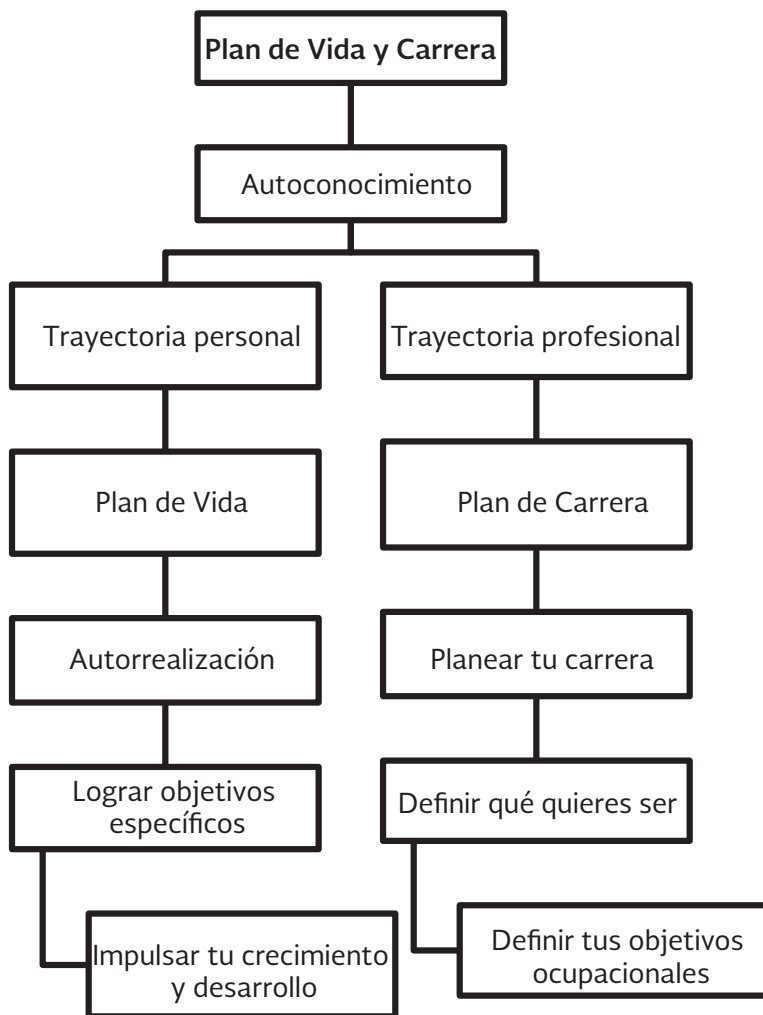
Plan de Vida y Carrera

Autoconocimiento

Trayectoria personal

Plan de Vida

Autorrealización

Lograr objetivos específicos

Impulsar tu crecimiento y desarrollo

Trayectoria profesional

Plan de Carrera

Planear tu carrera

Definir qué quieres ser

Definir tus objetivos ocupacionales